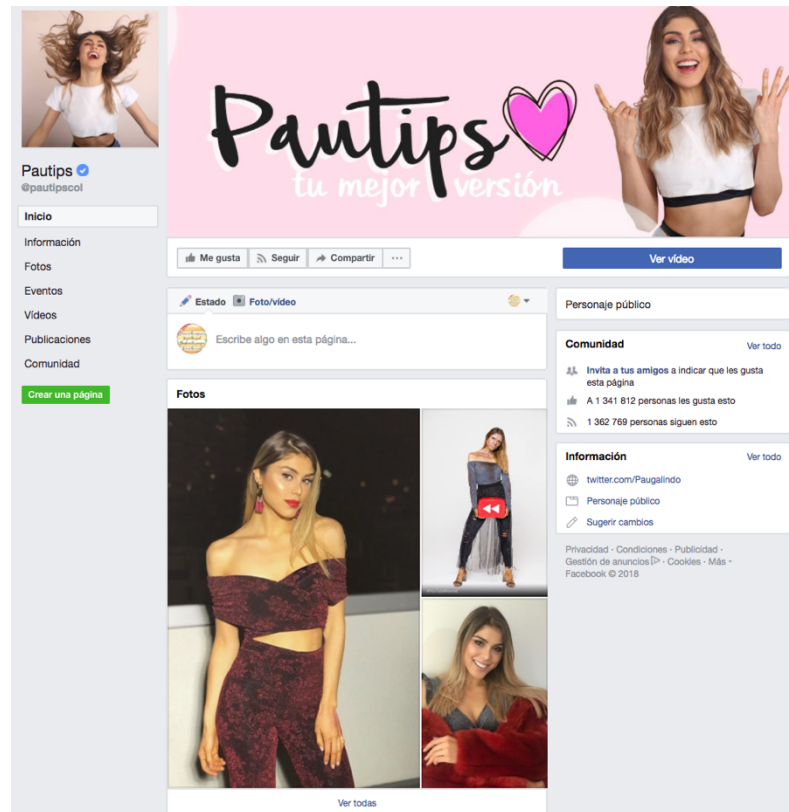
Pautips
@pautipscol

Inicio
Información
Fotos
Eventos
Videos
Publicaciones
Comunidad
Crear una página

Pautips
tu mejor versión

Me gusta
Seguir
Compartir
...
Ver video

Estado
Foto/video
Escribe algo en esta página...

Fotos

Ver todas

Personaje público

Comunidad
Ver todo
Invita a tus amigos a indicar que les gusta esta página
A 1 341 812 personas les gusta esto
1 362 769 personas siguen esto

Información
Ver todo
twitter.com/Paugalindo
Personaje público
Sugerir cambios

Privacidad · Condiciones · Publicidad · Gestión de anuncios · Cookies · Más · Facebook © 2018